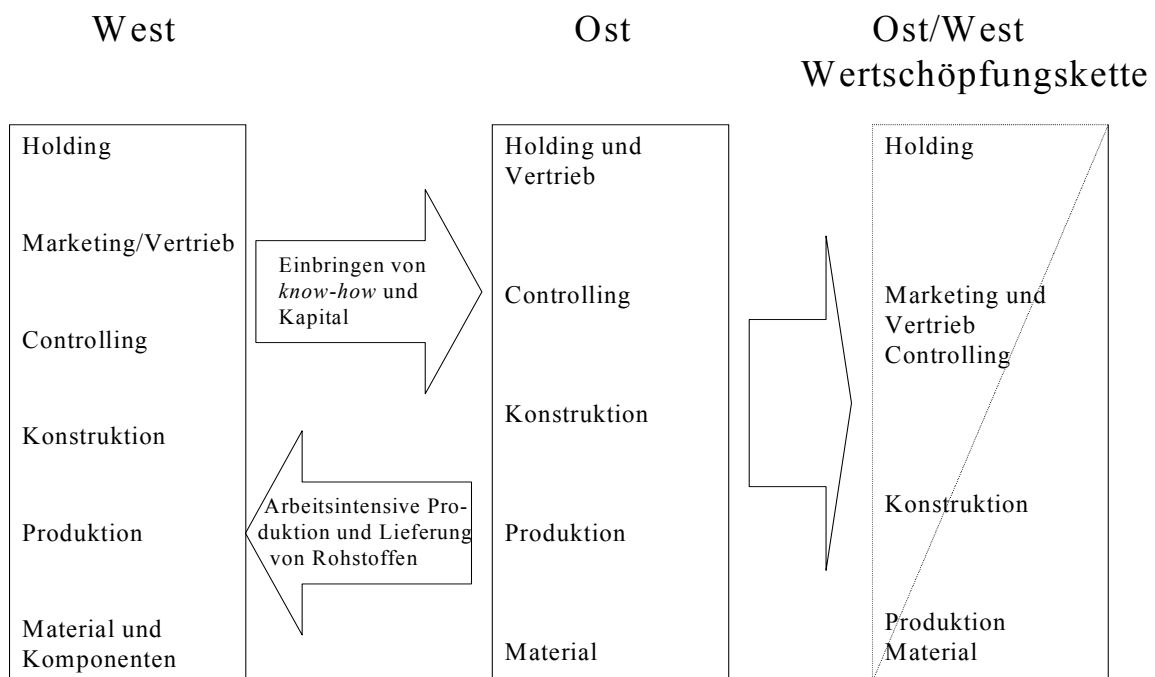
West

Ost

Ost/West
Wertschöpfungskette

Holding

Marketing/Vertrieb

Controlling

Konstruktion

Produktion

Material und Komponenten

Einbringen von *know-how* und Kapital

Arbeitsintensive Produktion und Lieferung von Rohstoffen

Holding und Vertrieb

Controlling

Konstruktion

Produktion

Material

Holding

Marketing und Vertrieb
Controlling

Konstruktion

Produktion
Material